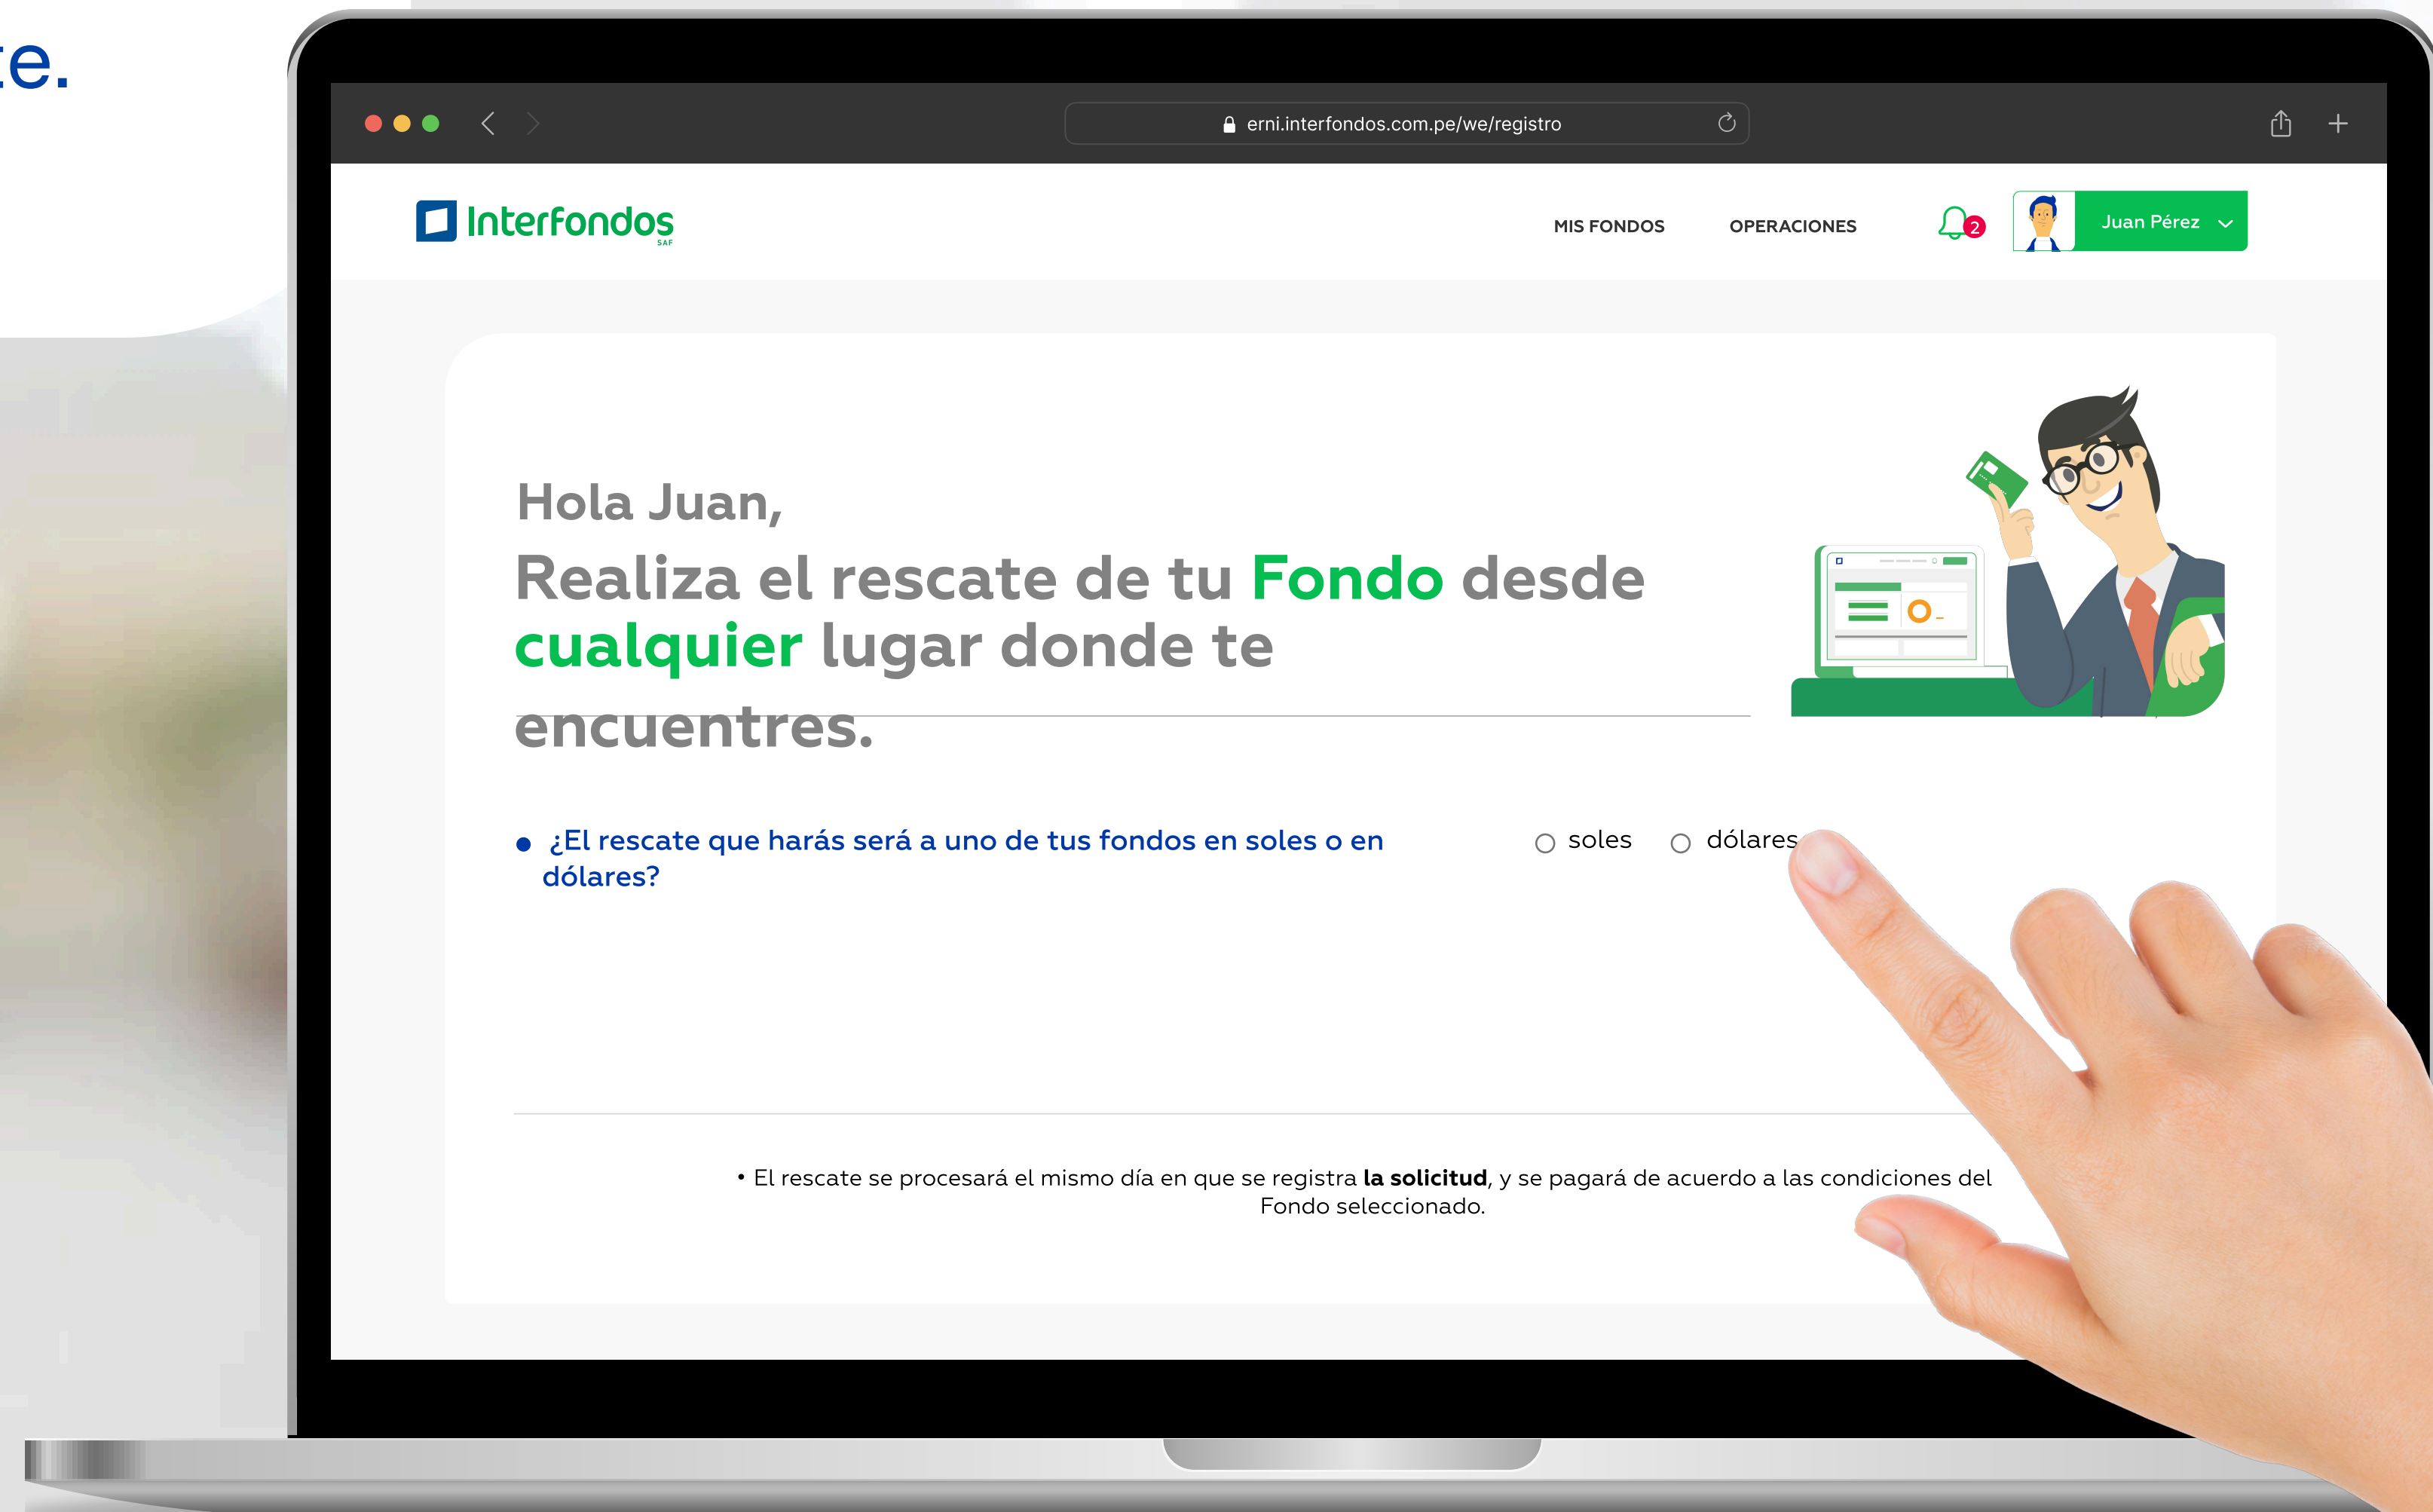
e.

erni.interfondos.com.pe/we/registro

Interfondos SAF

MIS FONDOS OPERACIONES 2 Juan Pérez

Hola Juan,

Realiza el rescate de tu Fondo desde cualquier lugar donde te encuentres.

• ¿El rescate que harás será a uno de tus fondos en soles o en dólares?

soles dólares

• El rescate se procesará el mismo día en que se registra **la solicitud**, y se pagará de acuerdo a las condiciones del Fondo seleccionado.